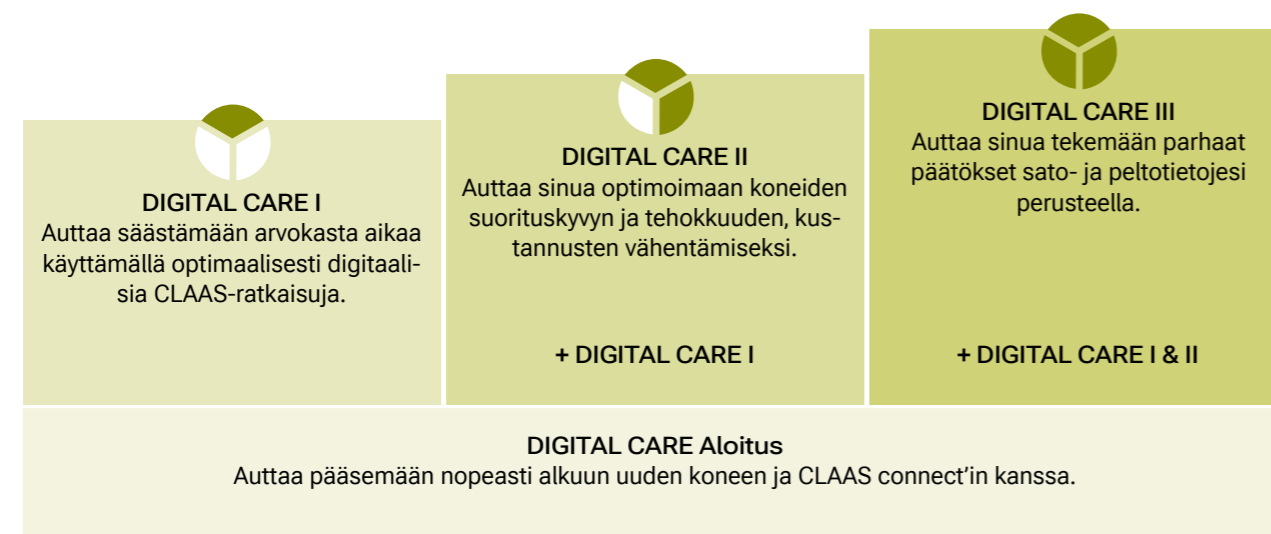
DIGITAL CARE I
Auttaa säästämään arvokasta aikaa käyttämällä optimaalisesti digitaalisia CLAAS-ratkaisuja.

DIGITAL CARE II
Auttaa sinua optimoimaan koneiden suorituskyvyn ja tehokkuuden, kustannusten vähentämiseksi.

+ DIGITAL CARE I

DIGITAL CARE III
Auttaa sinua tekemään parhaat päätökset sato- ja peltotietojesi perusteella.

+ DIGITAL CARE I & II

DIGITAL CARE Aloitus
Auttaa pääsemään nopeasti alkuun uuden koneen ja CLAAS connect'in kanssa.